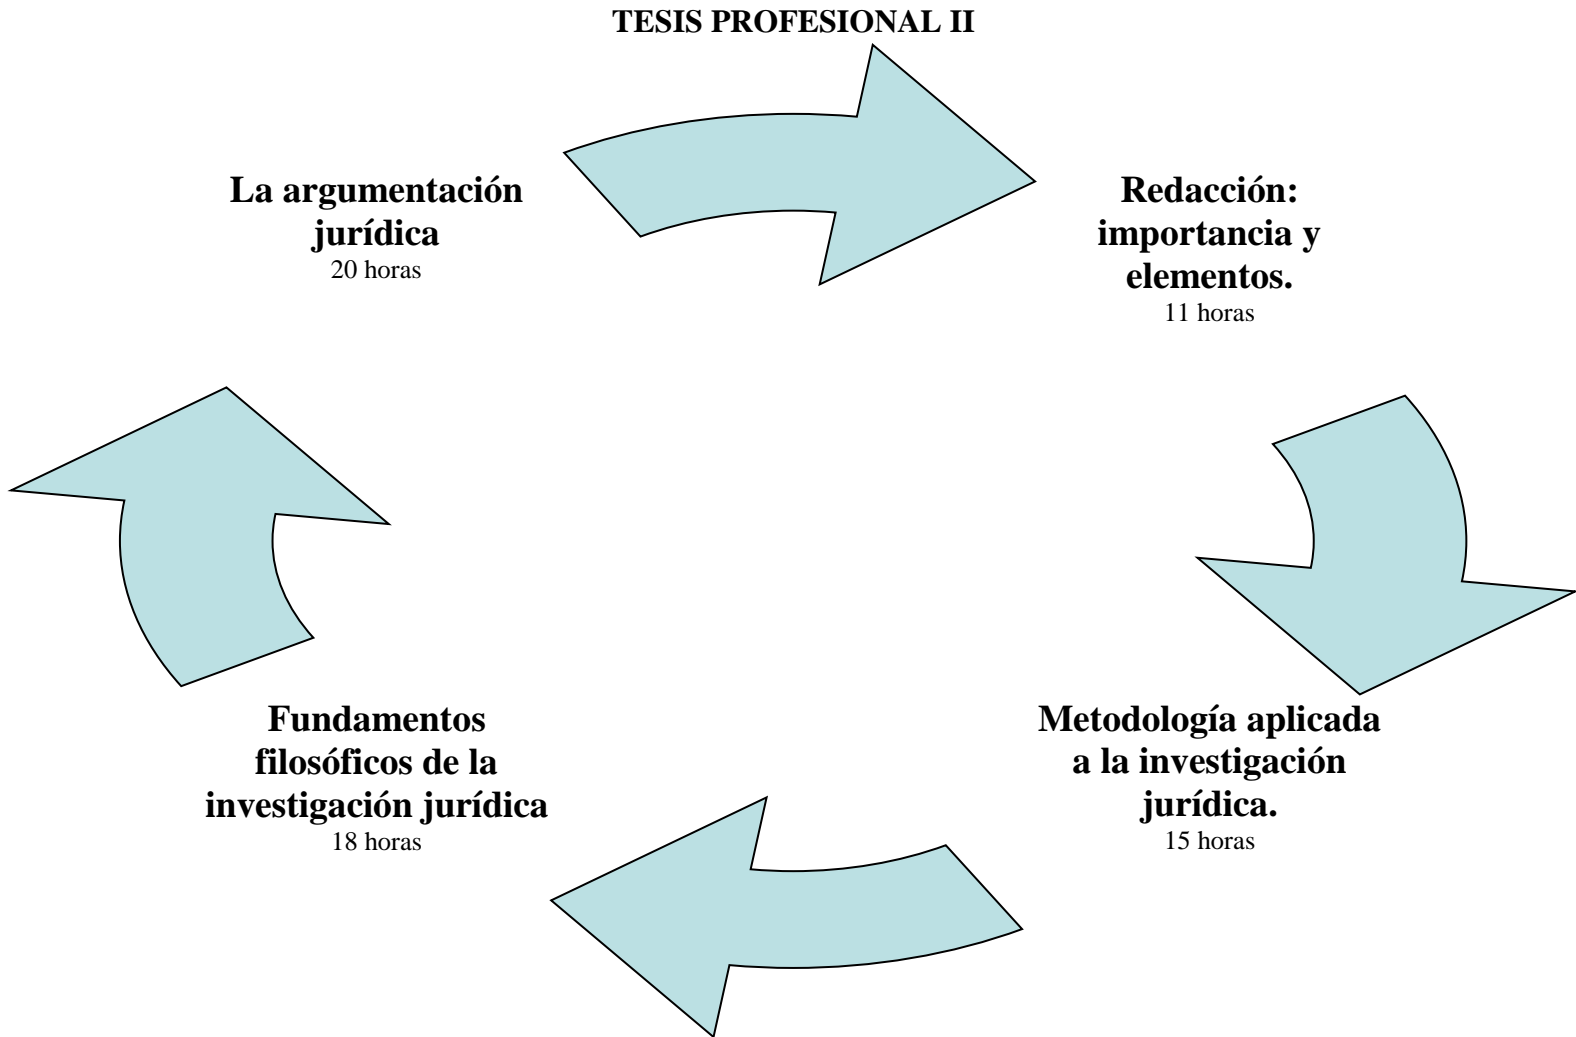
TESIS PROFESIONAL II

La argumentación jurídica
20 horas

Redacción: importancia y elementos.
11 horas

Metodología aplicada a la investigación jurídica.
15 horas

Fundamentos filosóficos de la investigación jurídica
18 horas